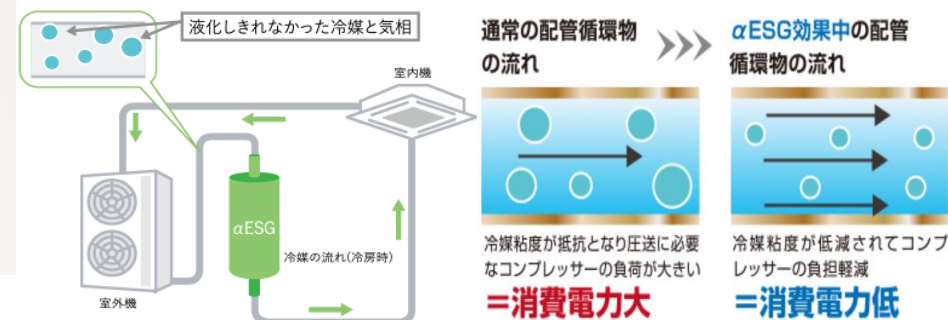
液化しきれなかった冷媒と気相

室内機

αESG

冷媒の流れ(冷房時)

室外機

通常の配管循環物の流れ

冷媒粘度が抵抗となり圧送に必要なコンプレッサーの負荷が大きい

=消費電力大

αESG効果中の配管循環物の流れ

冷媒粘度が低減されてコンプレッサーの負担軽減

=消費電力低